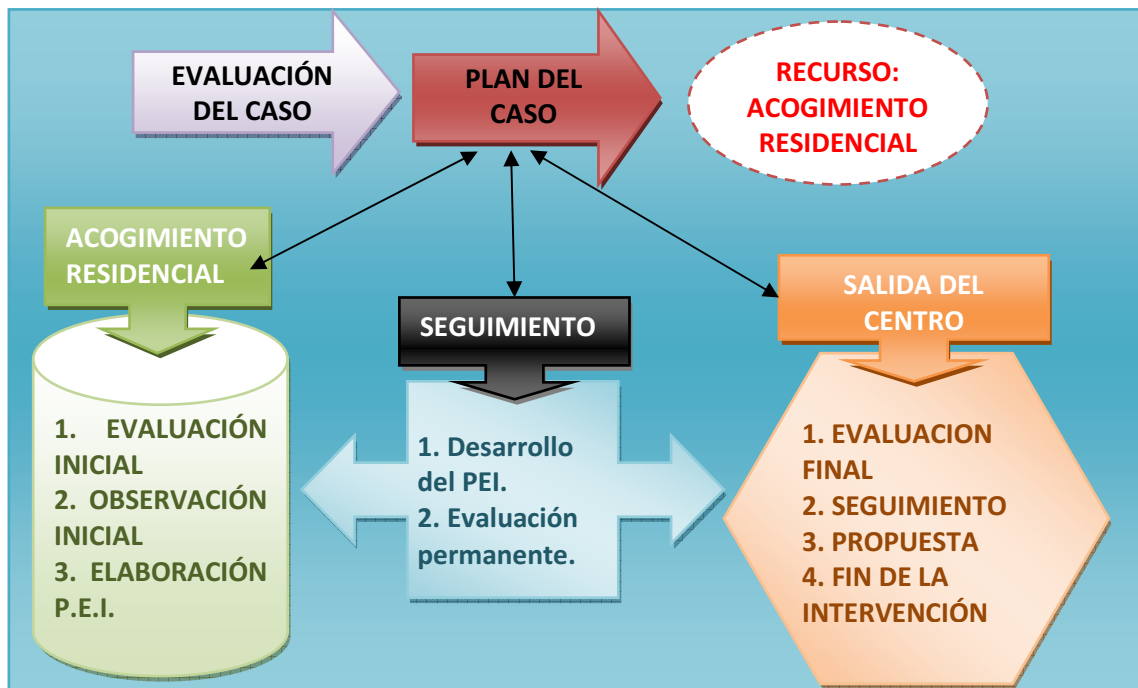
EVALUACIÓN DEL CASO

PLAN DEL CASO

RECURSO: ACOGIMIENTO RESIDENCIAL

ACOGIMIENTO RESIDENCIAL

1. EVALUACIÓN INICIAL
2. OBSERVACIÓN INICIAL
3. ELABORACIÓN P.E.I.

SEGUIMIENTO

1. Desarrollo del PEI.
2. Evaluación permanente.

SALIDA DEL CENTRO

1. EVALUACION FINAL
2. SEGUIMIENTO
3. PROPUESTA
4. FIN DE LA INTERVENCIÓN